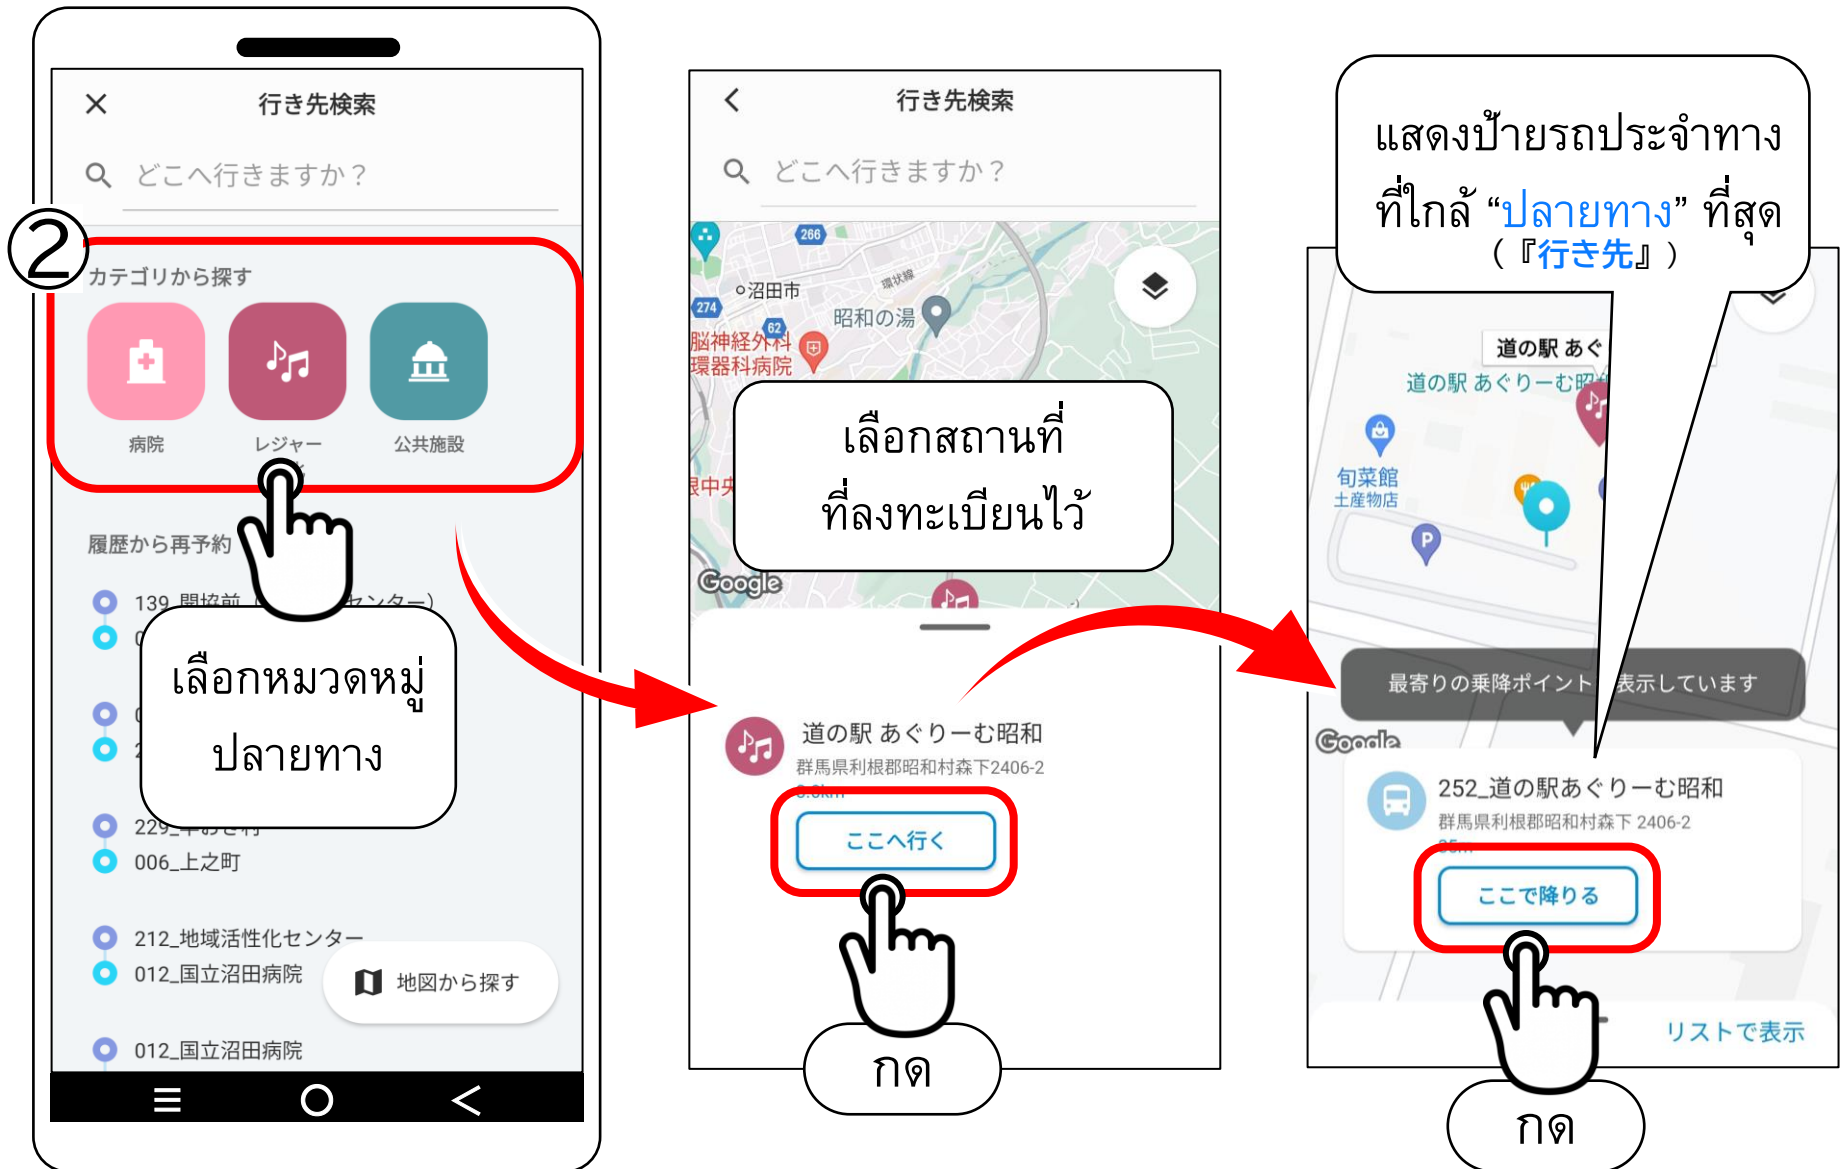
×
行き先検索
どこへ行きますか？

②
カテゴリから探す
病院
レジャー
公共施設

履歴から再予約
139_開拓前 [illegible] センター）
0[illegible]

เลือกหมวดหมู่ปลายทาง

0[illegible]
2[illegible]
229_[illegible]
006_上之町
212_地域活性化センター
012_国立沼田病院
地図から探す
012_国立沼田病院

行き先検索
どこへ行きますか？
266
274
62
沼田市
脳神経外科
環器科病院
昭和の湯
Google

เลือกสถานที่ที่ลงทะเบียนไว้

道の駅 あぐりーむ昭和
群馬県利根郡昭和村森下2406-2
ここへ行く
กด

แสดงป้ายรถประจำทางที่ใกล้ “ปลายทาง” ที่สุด
（『行き先』）

道の駅 あぐ
道の駅 あぐりーむ昭
旬菜館
土産物店
最寄りの乗降ポイント 表示しています
Google
252_道の駅あぐりーむ昭和
群馬県利根郡昭和村森下 2406-2
ここで降りる
リストで表示
กด